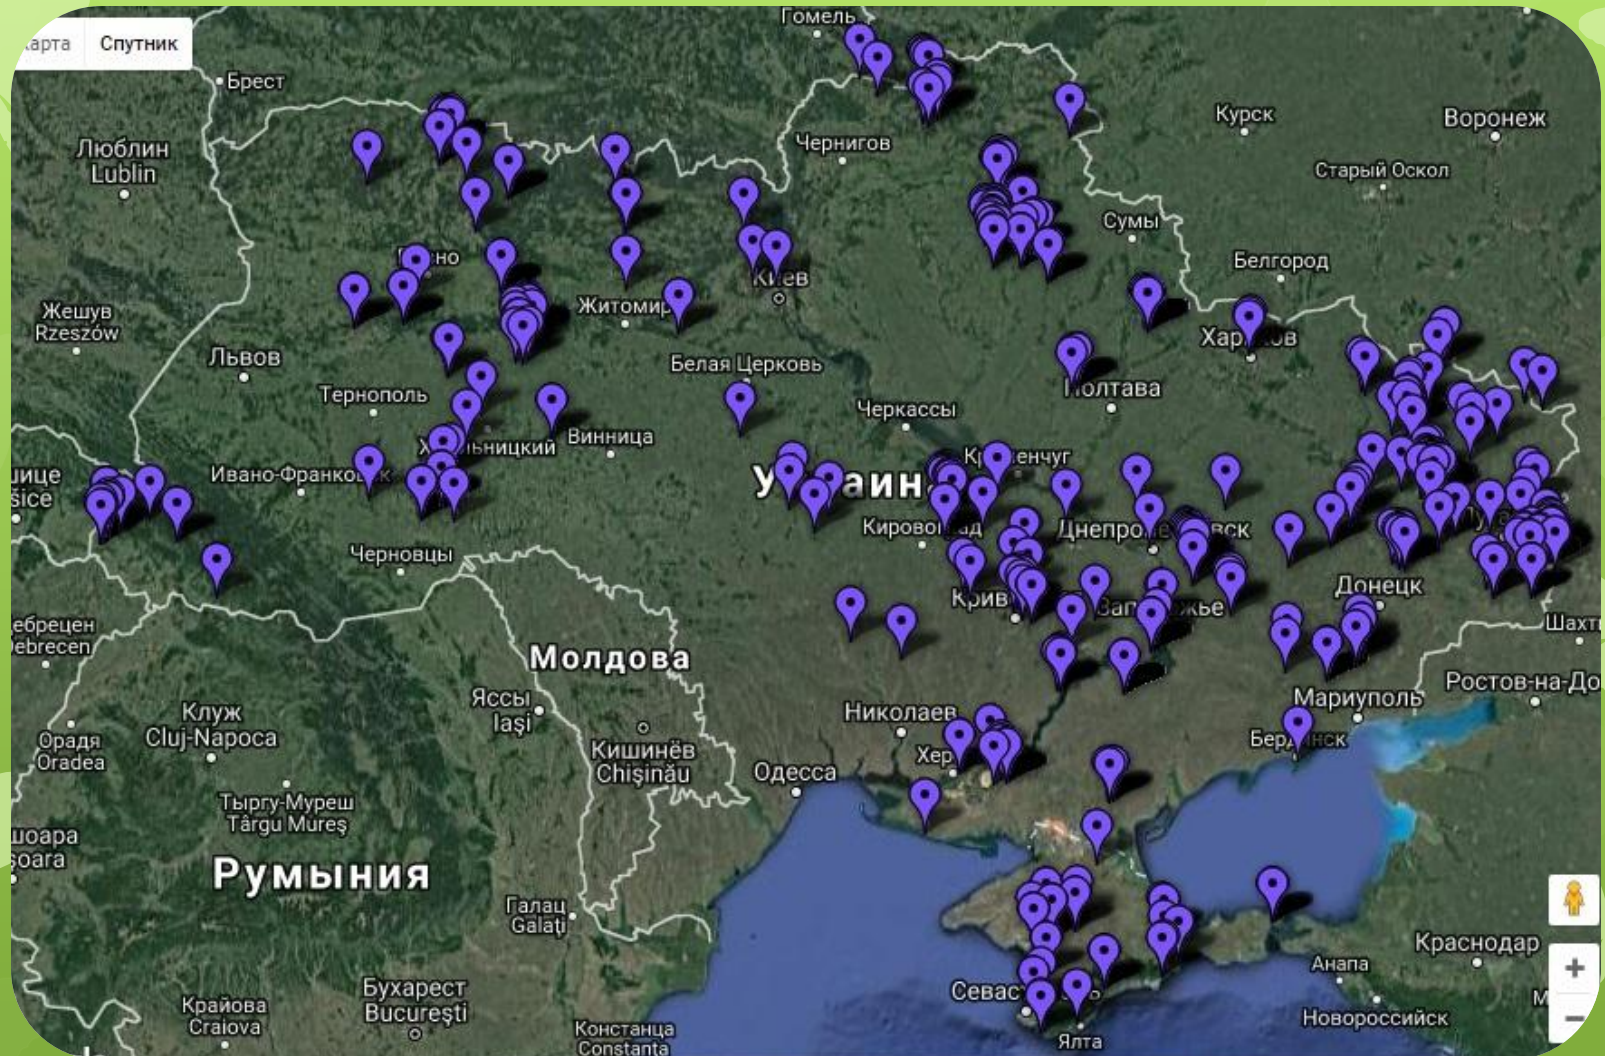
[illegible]арта Спутник

Гомель
Брест
Люблин Lublin
Чернигов
Курск
Воронеж
Старый Оскол
Сумы
Белгород
Жешув Rzeszów
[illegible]но
Житомир
К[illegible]ев
Львов
Хар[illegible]ов
Белая Церковь
Тернополь
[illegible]олтава
Черкассы
Х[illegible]льницкий
Винница
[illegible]уице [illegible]ice
Ивано-Франковск
Кр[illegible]енчуг
У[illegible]аин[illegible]
Кирово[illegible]ад
Днепро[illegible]вск
Черновцы
Донецк
Крив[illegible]
Зап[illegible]жье
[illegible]ебрецен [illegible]ebrecen
Шахт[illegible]
Молдова
Ростов-на-До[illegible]
Яссы Iași
Мариуполь
Клуж Cluj-Napoca
Николаев
Орадя Oradea
Бер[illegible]нск
Кишинёв Chișinău
Хер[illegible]
Одесса
Тыргу-Муреш Târgu Mureș
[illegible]шоара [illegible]soara
Румыния
Галац Galați
Краснодар
Анапа
Севас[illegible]
Бухарест București
Крайова Craiova
Констанца Constanța
Ялта
Новороссийск
M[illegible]
+
−